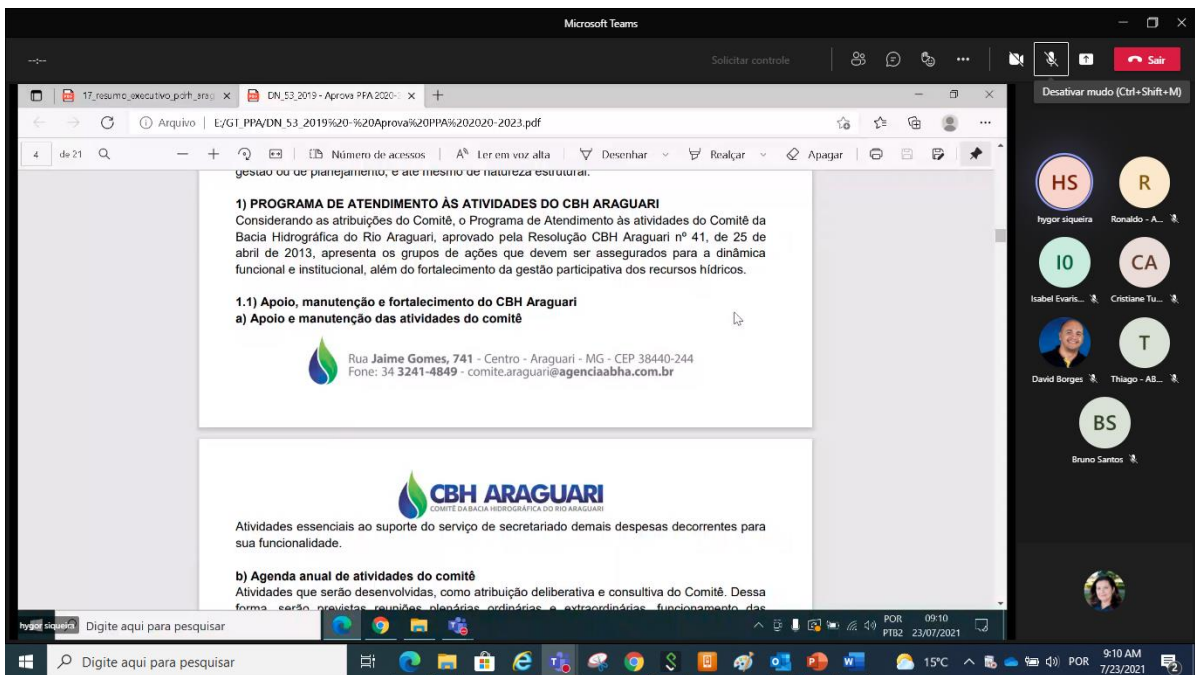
Microsoft Teams

Solicitar controle

Sair

Desativar mudo (Ctrl+Shift+M)

17_resumo_executivo_pcrh_arag

DN_53_2019 - Aprova PPA 2020-

Arquivo | E:/GT_PPA/DN_53_2019%20-%20Aprova%20PPA%202020-2023.pdf

4 de 21

Número de acessos | Ler em voz alta | Desenhar | Realçar | Apagar

gestão ou de planejamento, e até mesmo de natureza estrutural.

1) PROGRAMA DE ATENDIMENTO ÀS ATIVIDADES DO CBH ARAGUARI

Considerando as atribuições do Comitê, o Programa de Atendimento às atividades do Comitê da Bacia Hidrográfica do Rio Araguari, aprovado pela Resolução CBH Araguari nº 41, de 25 de abril de 2013, apresenta os grupos de ações que devem ser assegurados para a dinâmica funcional e institucional, além do fortalecimento da gestão participativa dos recursos hídricos.

1.1) Apoio, manutenção e fortalecimento do CBH Araguari

a) Apoio e manutenção das atividades do comitê

Rua Jaime Gomes, 741 - Centro - Araguari - MG - CEP 38440-244
Fone: 34 3241-4849 - comite.araguari@agenciaabha.com.br

CBH ARAGUARI
COMITÊ DA BACIA HIDROGRÁFICA DO RIO ARAGUARI

Atividades essenciais ao suporte do serviço de secretariado demais despesas decorrentes para sua funcionalidade.

b) Agenda anual de atividades do comitê

Atividades que serão desenvolvidas, como atribuição deliberativa e consultiva do Comitê. Dessa forma, serão previstas reuniões plenárias ordinárias e extraordinárias, funcionamento das

HS
hygor siqueira
R
Ronaldo - A...
I0
Isabel Evaris...
CA
Cristiane Tu...
David Borges
T
Thiago - AB...
BS
Bruno Santos

hygor siqueira
Digite aqui para pesquisar
POR PTB2 09:10 23/07/2021

Digite aqui para pesquisar
15°C POR 9:10 AM 7/23/2021